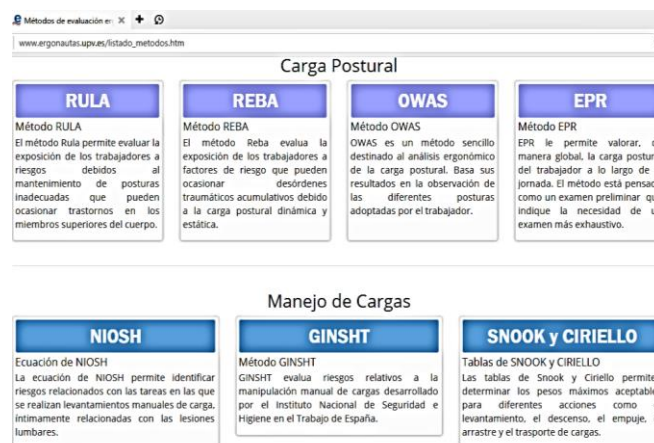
Métodos de evaluación er ×

www.ergonautas.upv.es/listado_metodos.htm

Carga Postural

RULA
Método RULA
El método Rula permite evaluar la exposición de los trabajadores a riesgos debidos al mantenimiento de posturas inadecuadas que pueden ocasionar trastornos en los miembros superiores del cuerpo.

REBA
Método REBA
El método Reba evalua la exposición de los trabajadores a factores de riesgo que pueden ocasionar desórdenes traumáticos acumulativos debido a la carga postural dinámica y estática.

OWAS
Método OWAS
OWAS es un método sencillo destinado al análisis ergonómico de la carga postural. Basa sus resultados en la observación de las diferentes posturas adoptadas por el trabajador.

EPR
Método EPR
EPR le permite valorar, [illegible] manera global, la carga postur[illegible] del trabajador a lo largo de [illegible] jornada. El método está pensad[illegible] como un examen preliminar qu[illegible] indique la necesidad de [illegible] examen más exhaustivo.

Manejo de Cargas

NIOSH
Ecuación de NIOSH
La ecuación de NIOSH permite identificar riesgos relacionados con las tareas en las que se realizan levantamientos manuales de carga, íntimamente relacionadas con las lesiones lumbares.

GINSHT
Método GINSHT
GINSHT evalua riesgos relativos a la manipulación manual de cargas desarrollado por el Instituto Nacional de Seguridad e Higiene en el Trabajo de España.

SNOOK y CIRIELLO
Tablas de SNOOK y CIRIELLO
Las tablas de Snook y Ciriello permite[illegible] determinar los pesos máximos aceptabl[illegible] para diferentes acciones como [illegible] levantamiento, el descenso, el empuje, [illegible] arrastre y el trasporte de cargas.